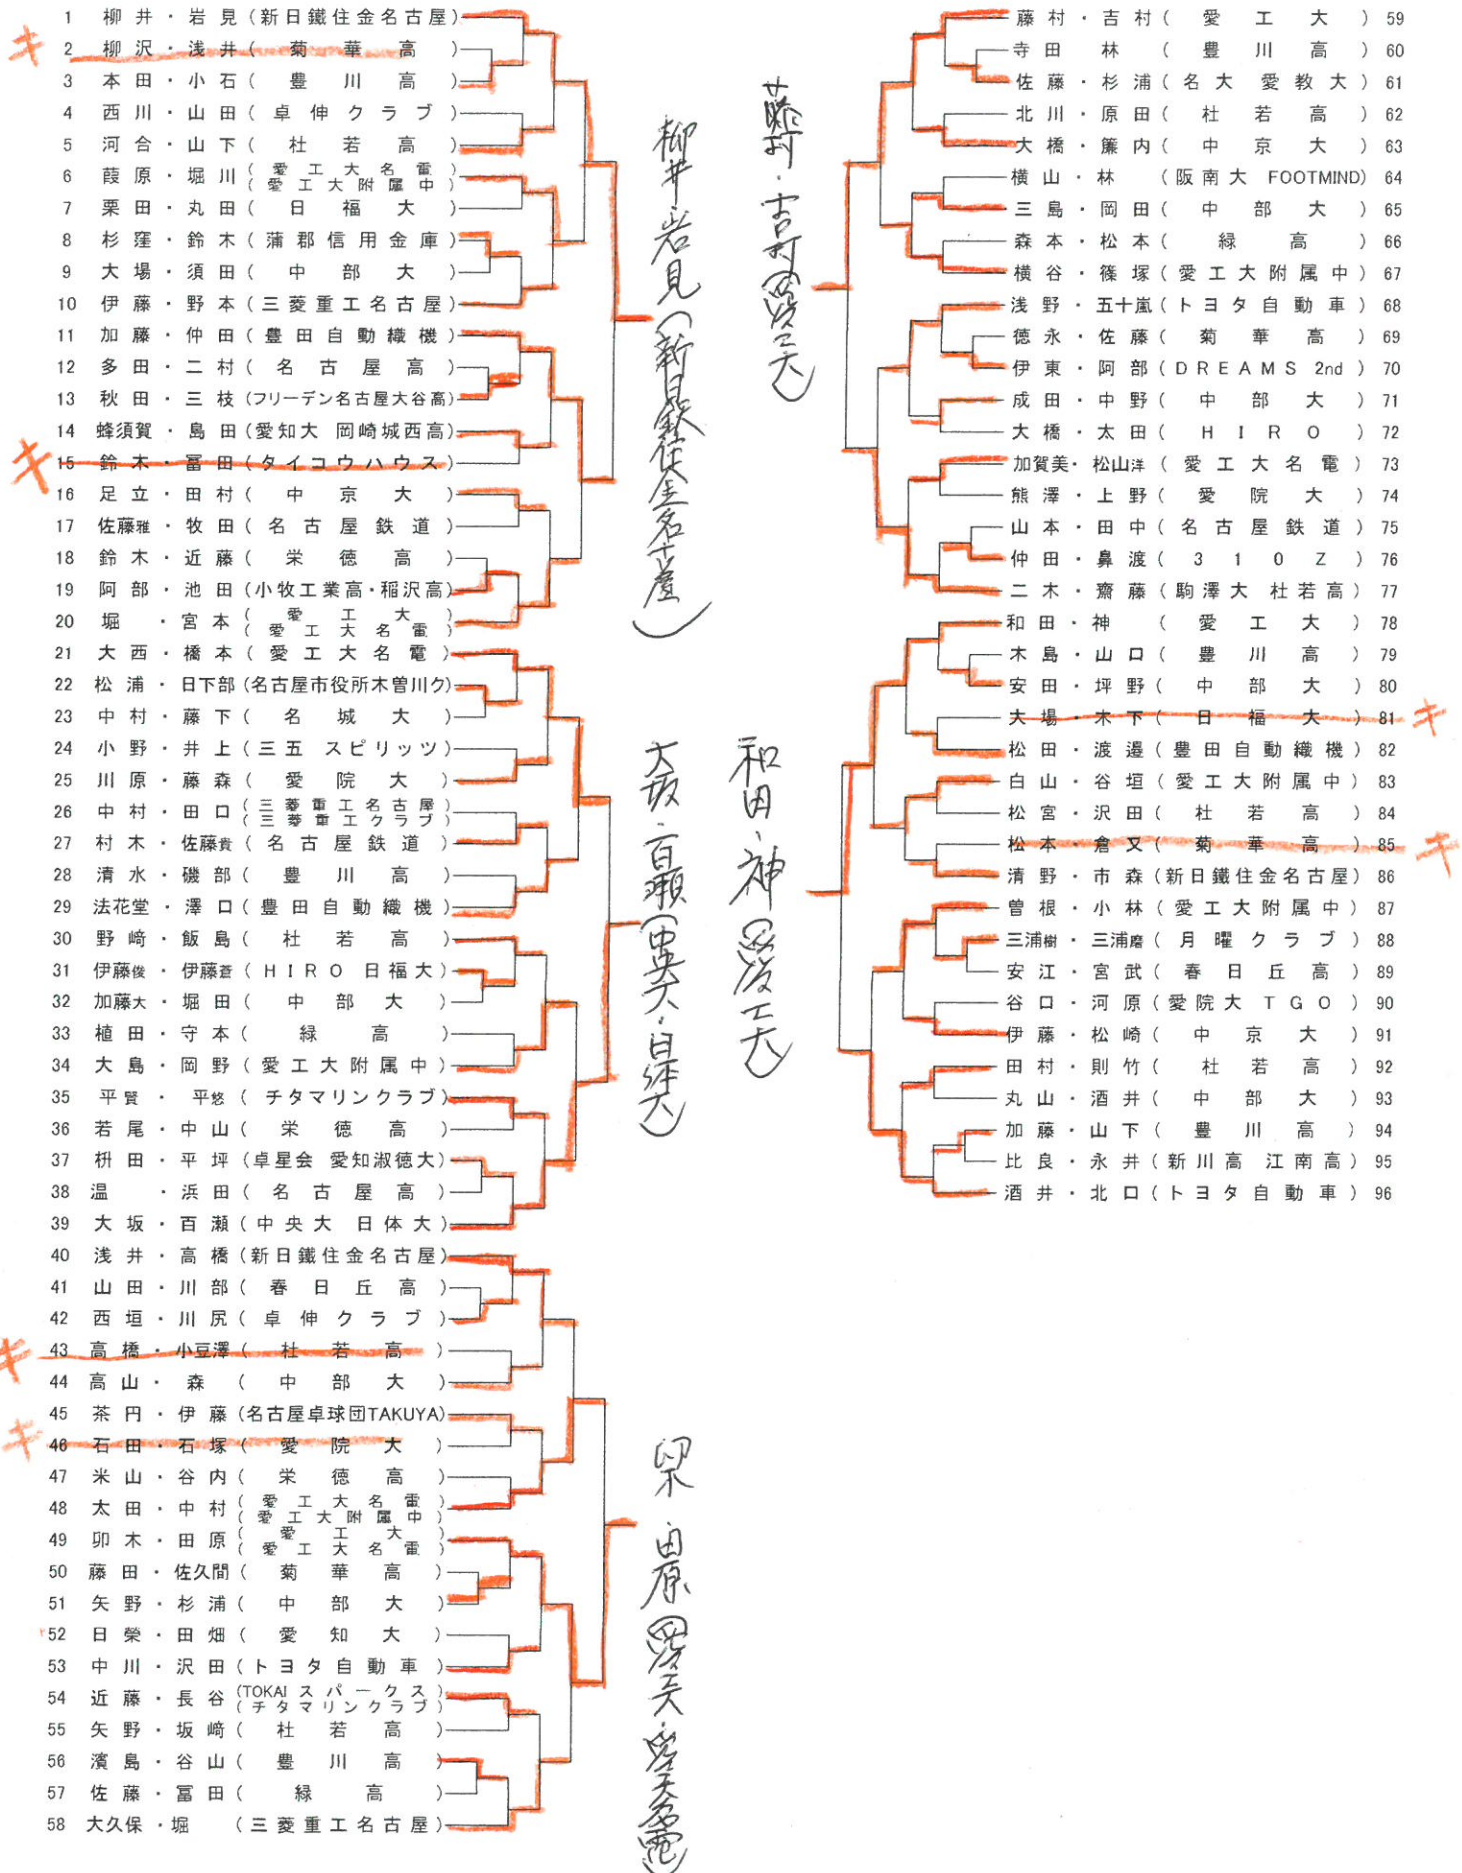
1 柳井・岩見（新日鐵住金名古屋）
キ 2 柳沢・浅井（菊華高）
3 本田・小石（豊川高）
4 西川・山田（卓伸クラブ）
5 河合・山下（杜若高）
6 葭原・堀川（愛工大名電 愛工大附属中）
7 栗田・丸田（日福大）
8 杉窪・鈴木（蒲郡信用金庫）
9 大場・須田（中部大）
10 伊藤・野本（三菱重工名古屋）
11 加藤・仲田（豊田自動織機）
12 多田・二村（名古屋高）
13 秋田・三枝（フリーデン名古屋大谷高）
14 蜂須賀・島田（愛知大 岡崎城西高）
キ 15 鈴木・冨田（タイコウハウス）
16 足立・田村（中京大）
17 佐藤雅・牧田（名古屋鉄道）
18 鈴木・近藤（栄徳高）
19 阿部・池田（小牧工業高・稲沢高）
20 堀・宮本（愛工大 愛工大名電）
21 大西・橋本（愛工大名電）
22 松浦・日下部（名古屋市役所木曽川ク）
23 中村・藤下（名城大）
24 小野・井上（三五スピリッツ）
25 川原・藤森（愛院大）
26 中村・田口（三菱重工名古屋 三菱重工クラブ）
27 村木・佐藤貴（名古屋鉄道）
28 清水・磯部（豊川高）
29 法花堂・澤口（豊田自動織機）
30 野崎・飯島（杜若高）
31 伊藤俊・伊藤蒼（HIRO 日福大）
32 加藤大・堀田（中部大）
33 植田・守本（緑高）
34 大島・岡野（愛工大附属中）
35 平賢・平悠（チタマリンクラブ）
36 若尾・中山（栄徳高）
37 枡田・平坪（卓星会 愛知淑徳大）
38 温・浜田（名古屋高）
39 大坂・百瀬（中央大 日体大）
40 浅井・高橋（新日鐵住金名古屋）
41 山田・川部（春日丘高）
42 西垣・川尻（卓伸クラブ）
キ 43 高橋・小豆澤（杜若高）
44 高山・森（中部大）
45 茶円・伊藤（名古屋卓球団TAKUYA）
キ 46 石田・石塚（愛院大）
47 米山・谷内（栄徳高）
48 太田・中村（愛工大名電 愛工大附属中）
49 卯木・田原（愛工大 愛工大名電）
50 藤田・佐久間（菊華高）
51 矢野・杉浦（中部大）
52 日榮・田畑（愛知大）
53 中川・沢田（トヨタ自動車）
54 近藤・長谷（TOKAIスパークス チタマリンクラブ）
55 矢野・坂崎（杜若高）
56 濱島・谷山（豊川高）
57 佐藤・冨田（緑高）
58 大久保・堀（三菱重工名古屋）

柳井・岩見（新日鐵住金名古屋）
大坂・百瀬（中央大・日体大）
栗田・田原（日福大・愛工大名電）

藤村・吉村（愛工大）
和田・神（愛工大）

藤村・吉村（愛工大）59
寺田・林（豊川高）60
佐藤・杉浦（名大愛教大）61
北川・原田（杜若高）62
大橋・簾内（中京大）63
横山・林（阪南大 FOOTMIND）64
三島・岡田（中部大）65
森本・松本（緑高）66
横谷・篠塚（愛工大附属中）67
浅野・五十嵐（トヨタ自動車）68
徳永・佐藤（菊華高）69
伊東・阿部（DREAMS 2nd）70
成田・中野（中部大）71
大橋・太田（HIRO）72
加賀美・松山洋（愛工大名電）73
熊澤・上野（愛院大）74
山本・田中（名古屋鉄道）75
仲田・鼻渡（310Z）76
二木・齋藤（駒澤大 杜若高）77
和田・神（愛工大）78
木島・山口（豊川高）79
安田・坪野（中部大）80
大場・木下（日福大）81 キ
松田・渡邊（豊田自動織機）82
白山・谷垣（愛工大附属中）83
松宮・沢田（杜若高）84
松本・倉又（菊華高）85 キ
清野・市森（新日鐵住金名古屋）86
曽根・小林（愛工大附属中）87
三浦樹・三浦磨（月曜クラブ）88
安江・宮武（春日丘高）89
谷口・河原（愛院大 TGO）90
伊藤・松崎（中京大）91
田村・則竹（杜若高）92
丸山・酒井（中部大）93
加藤・山下（豊川高）94
比良・永井（新川高 江南高）95
酒井・北口（トヨタ自動車）96